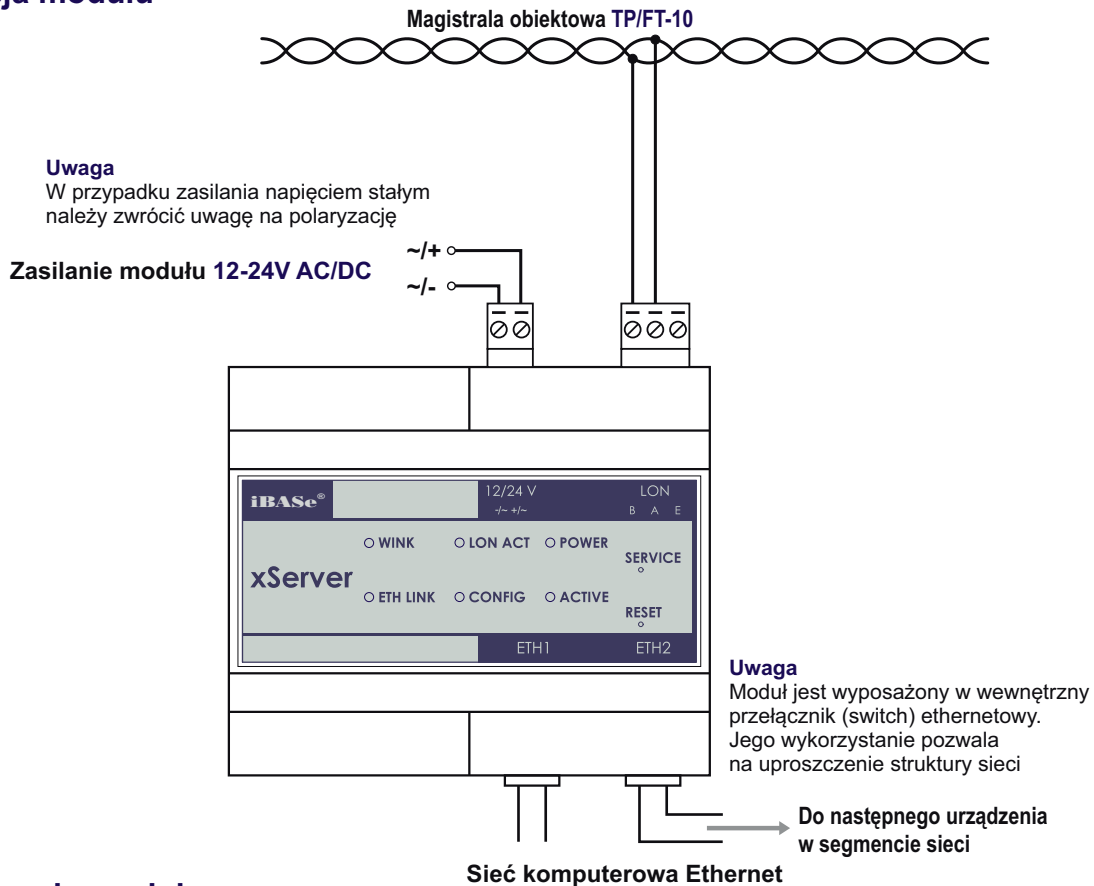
ja modułu

Magistrala obiektowa TP/FT-10

Uwaga
W przypadku zasilania napięciem stałym należy zwrócić uwagę na polaryzację

Zasilanie modułu 12-24V AC/DC

~/+
~/-

iBASe®

12/24 V
-/~ +/~

LON
B A E

WINK
LON ACT
POWER
SERVICE

xServer

ETH LINK
CONFIG
ACTIVE
RESET

ETH1
ETH2

Uwaga
Moduł jest wyposażony w wewnętrzny przełącznik (switch) ethernetowy. Jego wykorzystanie pozwala na uproszczenie struktury sieci

Do następnego urządzenia w segmencie sieci

Sieć komputerowa Ethernet